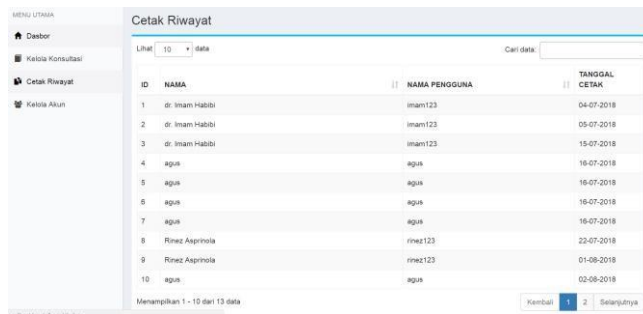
MENU UTAMA

Dasbor

Kelola Konsultasi

Cetak Riwayat

Kelola Akun

Cetak Riwayat

Lihat 10 data

Cari data:

| ID | NAMA | NAMA PENGGUNA | TANGGAL CETAK |
|---|---|---|---|
| 1 | dr. Imam Habibi | imam123 | 04-07-2018 |
| 2 | dr. Imam Habibi | imam123 | 05-07-2018 |
| 3 | dr. Imam Habibi | imam123 | 15-07-2018 |
| 4 | agus | agus | 16-07-2018 |
| 5 | agus | agus | 16-07-2018 |
| 6 | agus | agus | 16-07-2018 |
| 7 | agus | agus | 16-07-2018 |
| 8 | Rinez Asprinola | rinez123 | 22-07-2018 |
| 9 | Rinez Asprinola | rinez123 | 01-08-2018 |
| 10 | agus | agus | 02-08-2018 |

Menampilkan 1 - 10 dari 13 data

Kembali 1 2 Selanjutnya